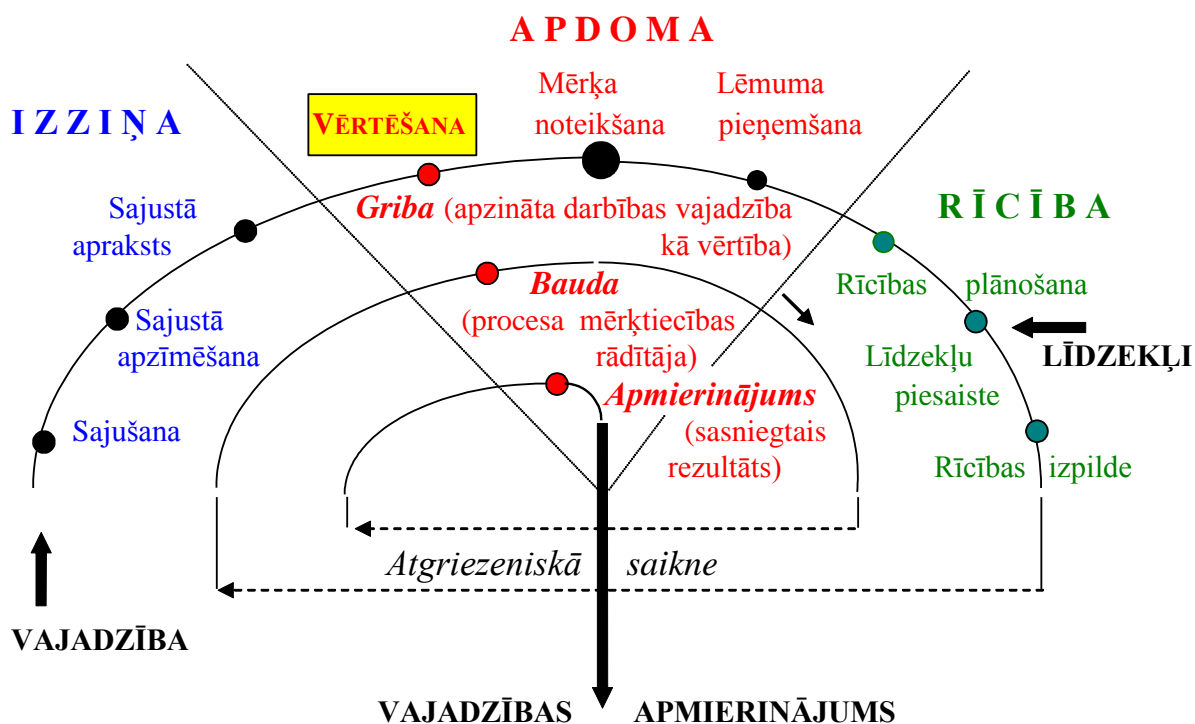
A P D O M A

I Z Z I Ņ A

VĒRTĒŠANA

Mērķa noteikšana

Lēmuma pieņemšana

R Ī C Ī B A

Sajustā apraksts

Griba (apzināta darbības vajadzība kā vērtība)

Sajustā apzīmēšana

Bauda (procesa mērķtiecības rādītāja)

Rīcības plānošana

Līdzekļu piesaiste

LĪDZEKĻI

Apmierinājums (sasniegtais rezultāts)

Sajušana

Rīcības izpilde

Atgriezeniskā saikne

VAJADZĪBA

VAJADZĪBAS APMIERINĀJUMS